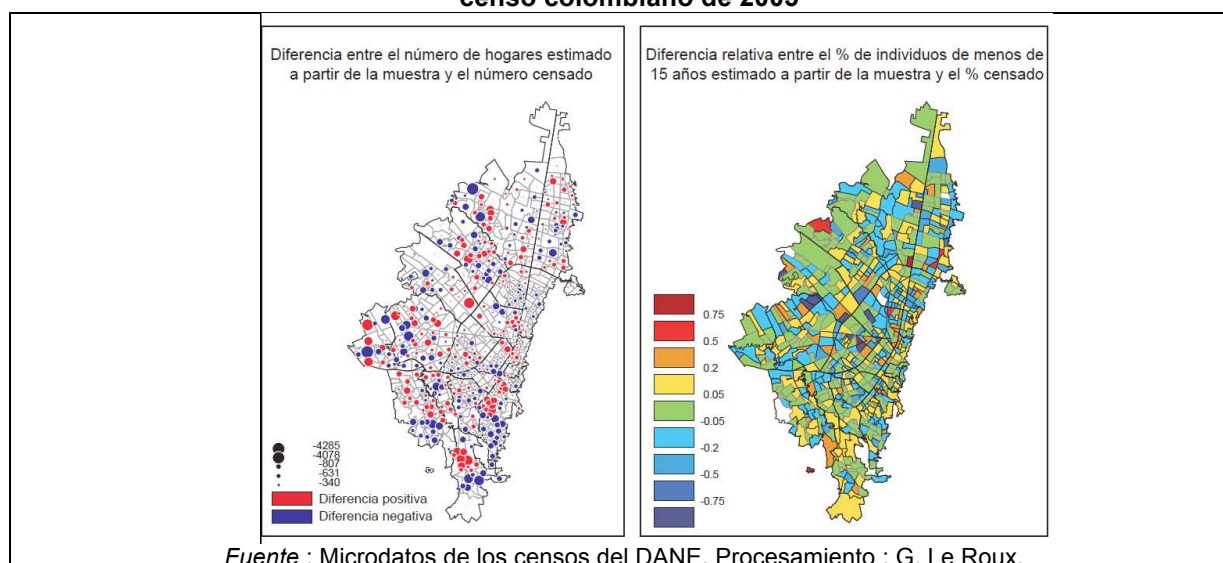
censo colombiano de 2005

Diferencia entre el número de hogares estimado a partir de la muestra y el número censado

-4285
-4078
-807
-631
-340

Diferencia positiva
Diferencia negativa

Diferencia relativa entre el % de individuos de menos de 15 años estimado a partir de la muestra y el % censado

0.75
0.5
0.2
0.05
-0.05
-0.2
-0.5
-0.75

*Fuente* : Microdatos de los censos del DANE. Procesamiento : G. Le Roux.